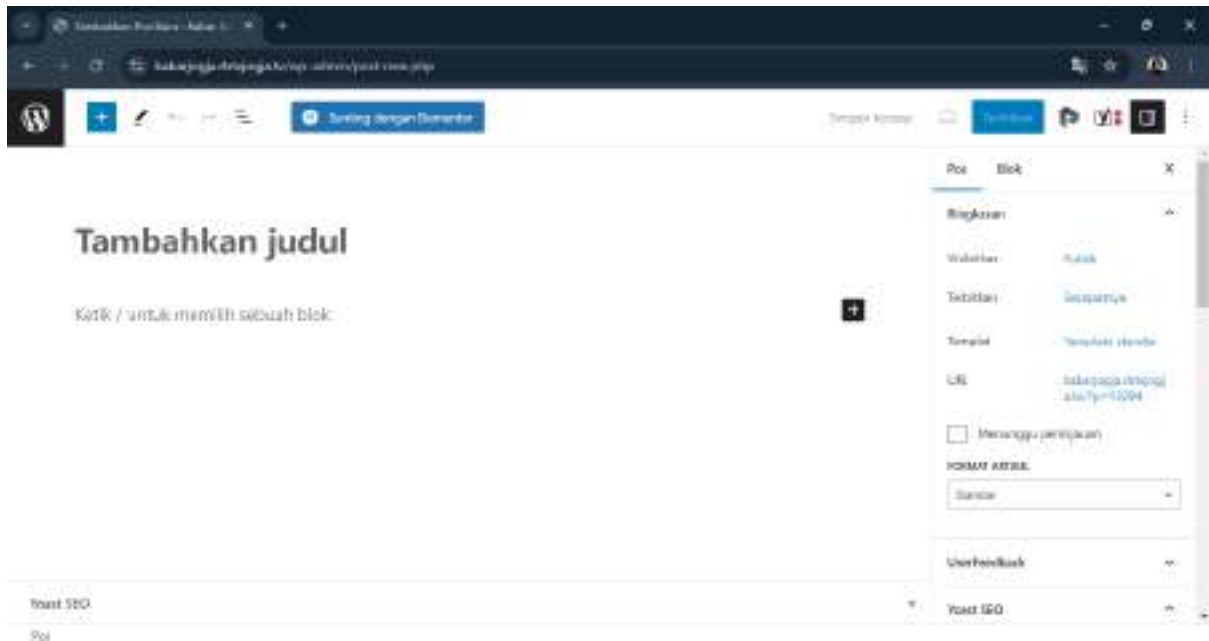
Tambahkan Pos Baru ‹ Kabar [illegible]

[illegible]/wp-admin/post-new.php

Sunting dengan Elementor

Simpan konsep

Terbitkan

Pos Blok

Ringkasan

Visibilitas Publik

Terbitkan Segeranya

Templat Template standar

URL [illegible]

Menunggu persetujuan

FORMAT ARTIKEL

Standar

Tambahkan judul

Ketik / untuk memilih sebuah blok

UserFeedback

Yoast SEO

Yoast SEO

Pos